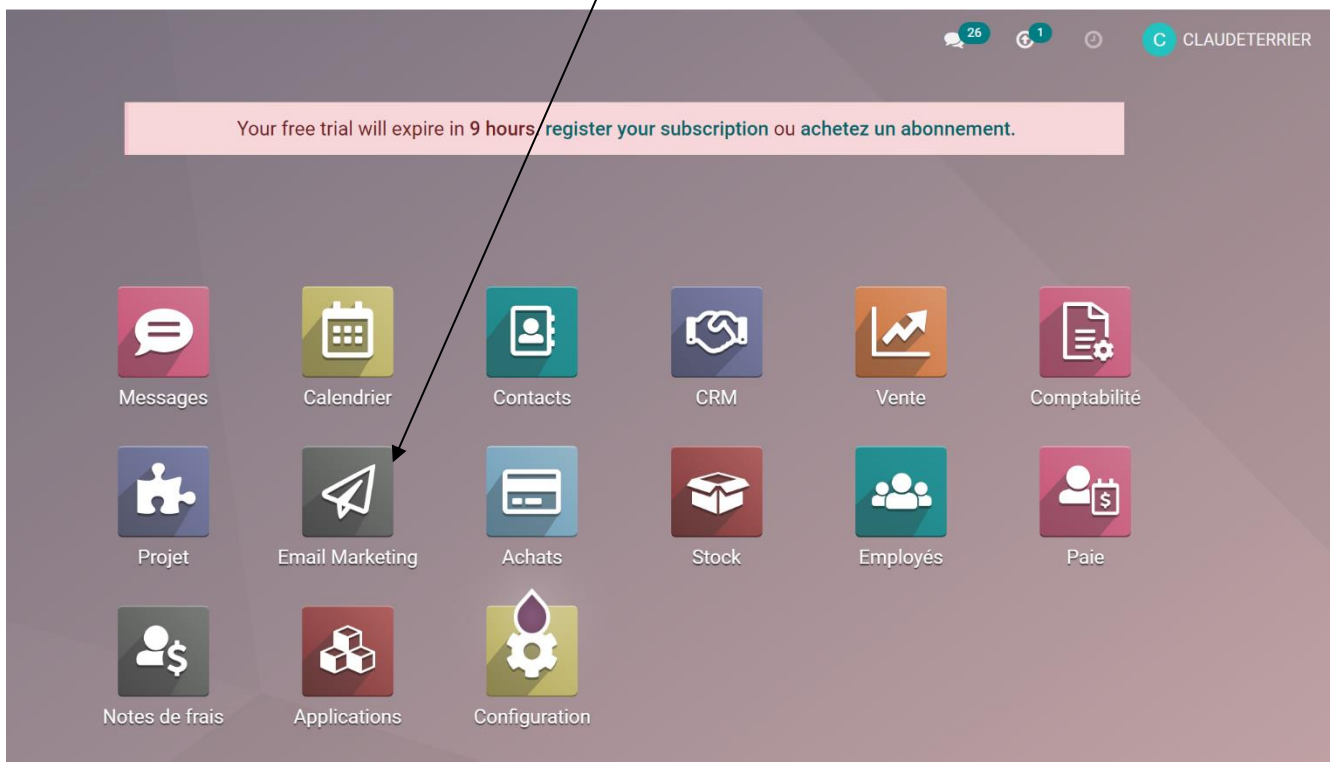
26 1 C CLAUDETERRIER

Your free trial will expire in 9 hours, register your subscription ou achetez un abonnement.

Messages
Calendrier
Contacts
CRM
Vente
Comptabilité
Projet
Email Marketing
Achats
Stock
Employés
Paie
Notes de frais
Applications
Configuration